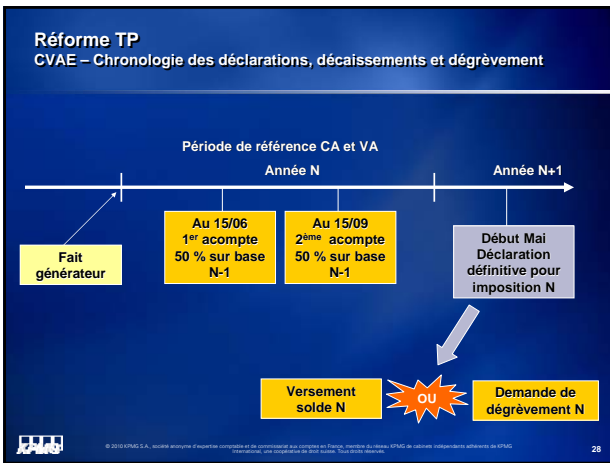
Réforme TP
CVAE – Chronologie des déclarations, décaissements et dégrèvement

Période de référence CA et VA

Année N

Année N+1

Fait générateur

Au 15/06
1$^{er}$ acompte
50 % sur base N-1

Au 15/09
2$^{ème}$ acompte
50 % sur base N-1

Début Mai
Déclaration définitive pour imposition N

Versement solde N

OU

Demande de dégrèvement N

KPMG

© 2010 KPMG S.A., société anonyme d'expertise comptable et de commissariat aux comptes en France, membre du réseau KPMG de cabinets indépendants adhérents de KPMG International, une coopérative de droit suisse. Tous droits réservés.

28